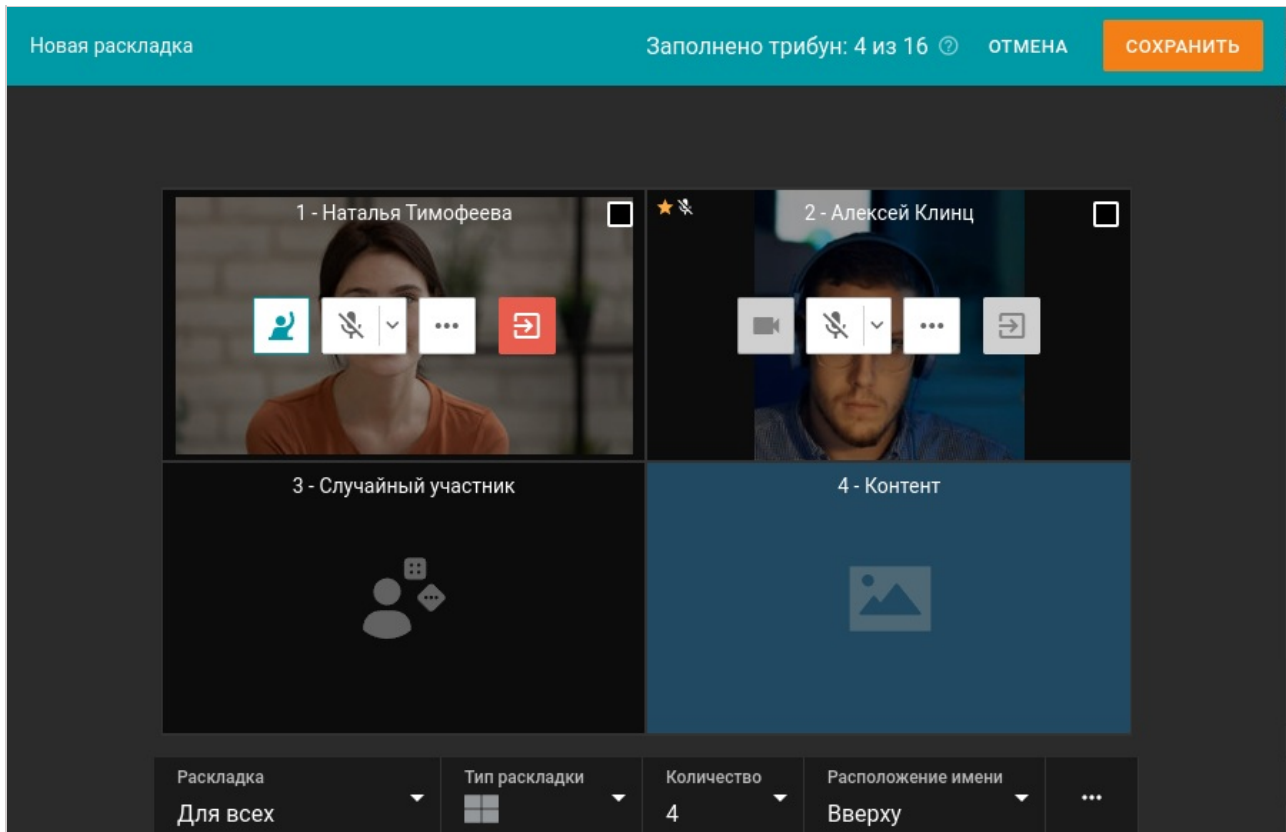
Новая раскладка

Заполнено трибун: 4 из 16 ⓘ ОТМЕНА СОХРАНИТЬ

1 - Наталья Тимофеева

2 - Алексей Клинц

3 - Случайный участник

4 - Контент

Раскладка
Для всех

Тип раскладки

Количество
4

Расположение имени
Вверху